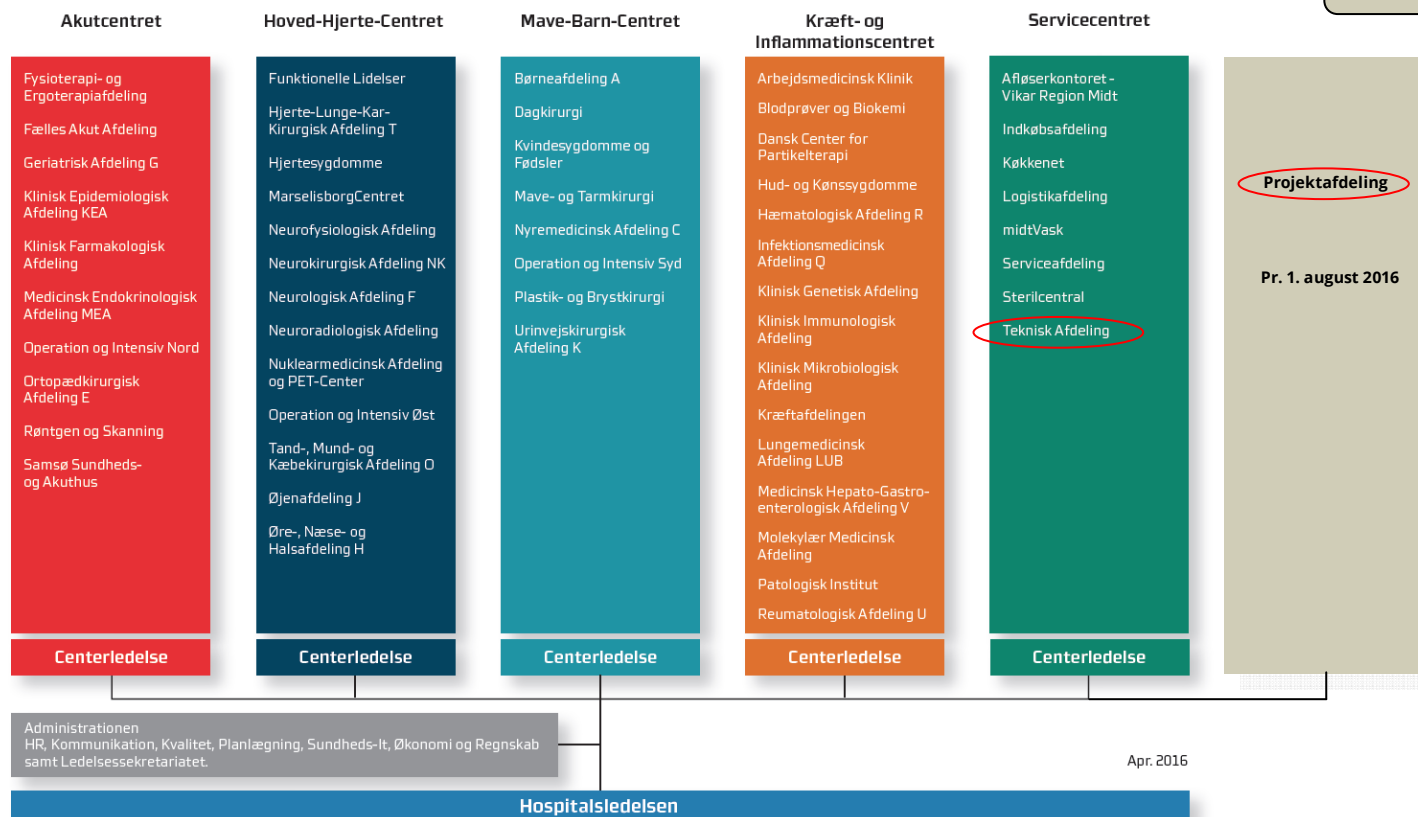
Akutcentret

Fysioterapi- og Ergoterapiafdeling

Fælles Akut Afdeling

Geriatrisk Afdeling G

Klinisk Epidemiologisk Afdeling KEA

Klinisk Farmakologisk Afdeling

Medicinsk Endokrinologisk Afdeling MEA

Operation og Intensiv Nord

Ortopædkirurgisk Afdeling E

Røntgen og Skanning

Samsø Sundheds- og Akuthus

Centerledelse

Hoved-Hjerte-Centret

Funktionelle Lidelser

Hjerte-Lunge-Kar-Kirurgisk Afdeling T

Hjertesygdomme

MarselisborgCentret

Neurofysiologisk Afdeling

Neurokirurgisk Afdeling NK

Neurologisk Afdeling F

Neuroradiologisk Afdeling

Nuklearmedicinsk Afdeling og PET-Center

Operation og Intensiv Øst

Tand-, Mund- og Kæbekirurgisk Afdeling O

Øjenafdeling J

Øre-, Næse- og Halsafdeling H

Centerledelse

Mave-Barn-Centret

Børneafdeling A

Dagkirurgi

Kvindesygdomme og Fødsler

Mave- og Tarmkirurgi

Nyremedicinsk Afdeling C

Operation og Intensiv Syd

Plastik- og Brystkirurgi

Urinvejskirurgisk Afdeling K

Centerledelse

Kræft- og Inflammationscentret

Arbejdsmedicinsk Klinik

Blodprøver og Biokemi

Dansk Center for Partikelterapi

Hud- og Kønssygdomme

Hæmatologisk Afdeling R

Infektionsmedicinsk Afdeling Q

Klinisk Genetisk Afdeling

Klinisk Immunologisk Afdeling

Klinisk Mikrobiologisk Afdeling

Kræftafdelingen

Lungemedicinsk Afdeling LUB

Medicinsk Hepato-Gastroenterologisk Afdeling V

Molekylær Medicinsk Afdeling

Patologisk Institut

Reumatologisk Afdeling U

Centerledelse

Servicecentret

Afløserkontoret - Vikar Region Midt

Indkøbsafdeling

Køkkenet

Logistikafdeling

midtVask

Serviceafdeling

Sterilcentral

Teknisk Afdeling

Centerledelse

Projektafdeling

Pr. 1. august 2016

Administrationen
HR, Kommunikation, Kvalitet, Planlægning, Sundheds-It, Økonomi og Regnskab samt Ledelsessekretariatet.

Apr. 2016

Hospitalsledelsen